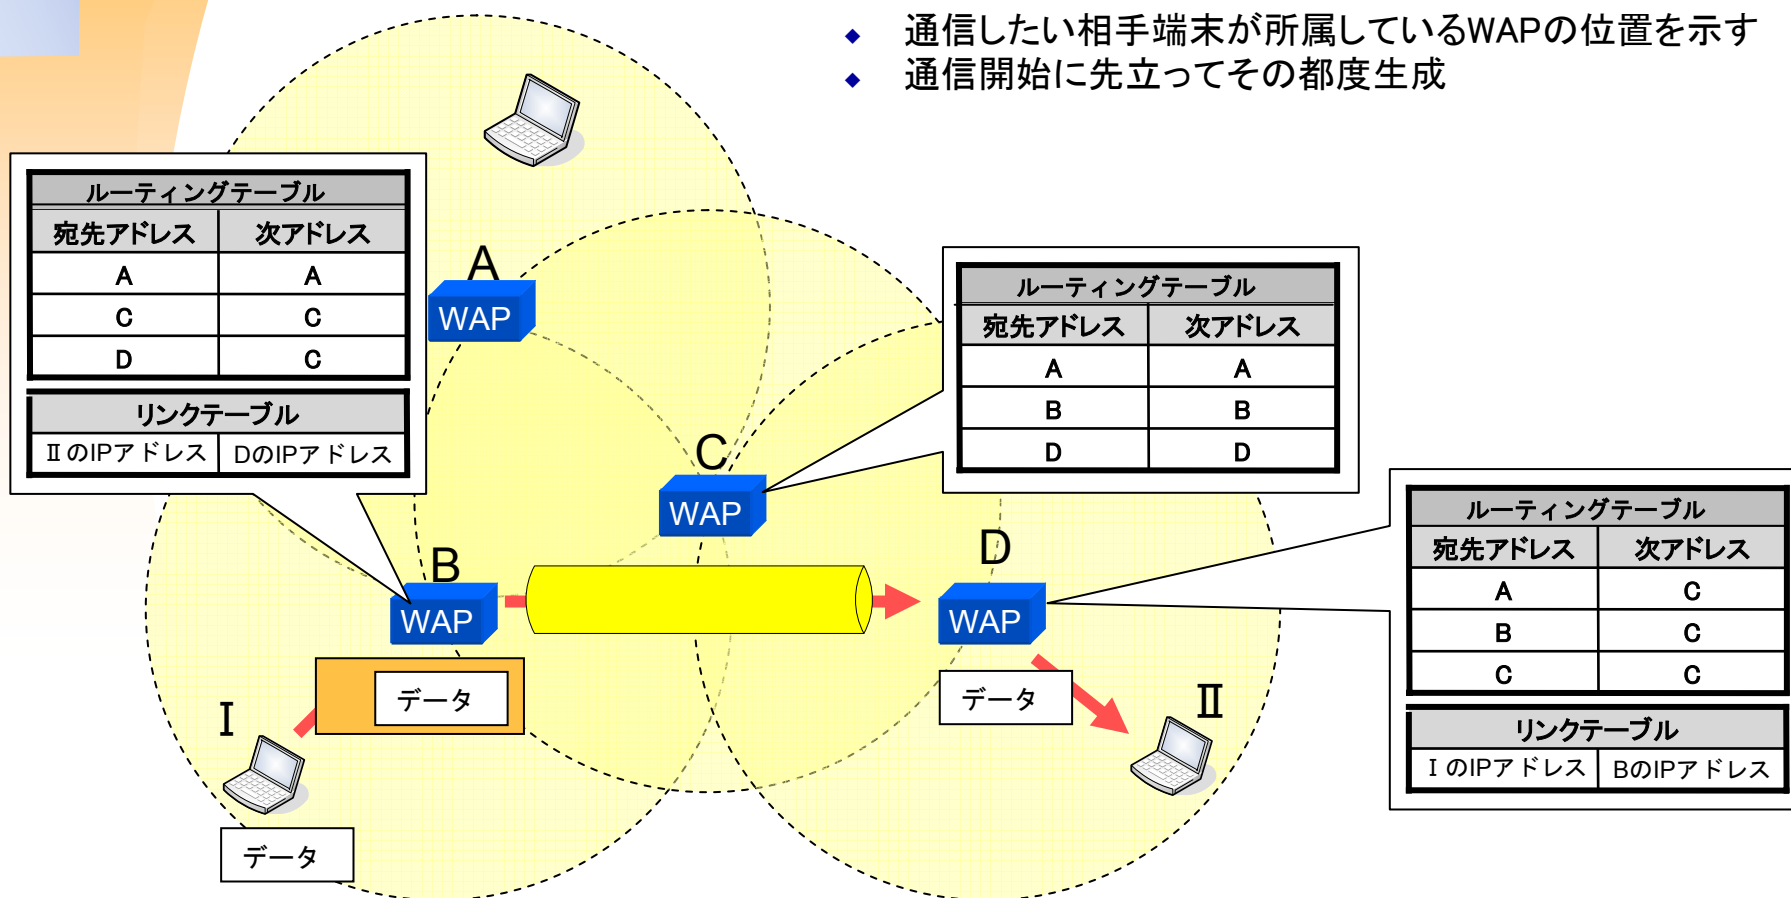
- 通信したい相手端末が所属しているWAPの位置を示す
- 通信開始に先立ってその都度生成

ルーティングテーブル

| 宛先アドレス | 次アドレス |
|---|---|
| A | A |
| C | C |
| D | C |

リンクテーブル

| ⅡのIPアドレス | DのIPアドレス |
|---|---|

A
WAP

ルーティングテーブル

| 宛先アドレス | 次アドレス |
|---|---|
| A | A |
| B | B |
| D | D |

C
WAP

ルーティングテーブル

| 宛先アドレス | 次アドレス |
|---|---|
| A | C |
| B | C |
| C | C |

リンクテーブル

| ⅠのIPアドレス | BのIPアドレス |
|---|---|

B
WAP

D
WAP

データ

Ⅰ

データ

データ

Ⅱ